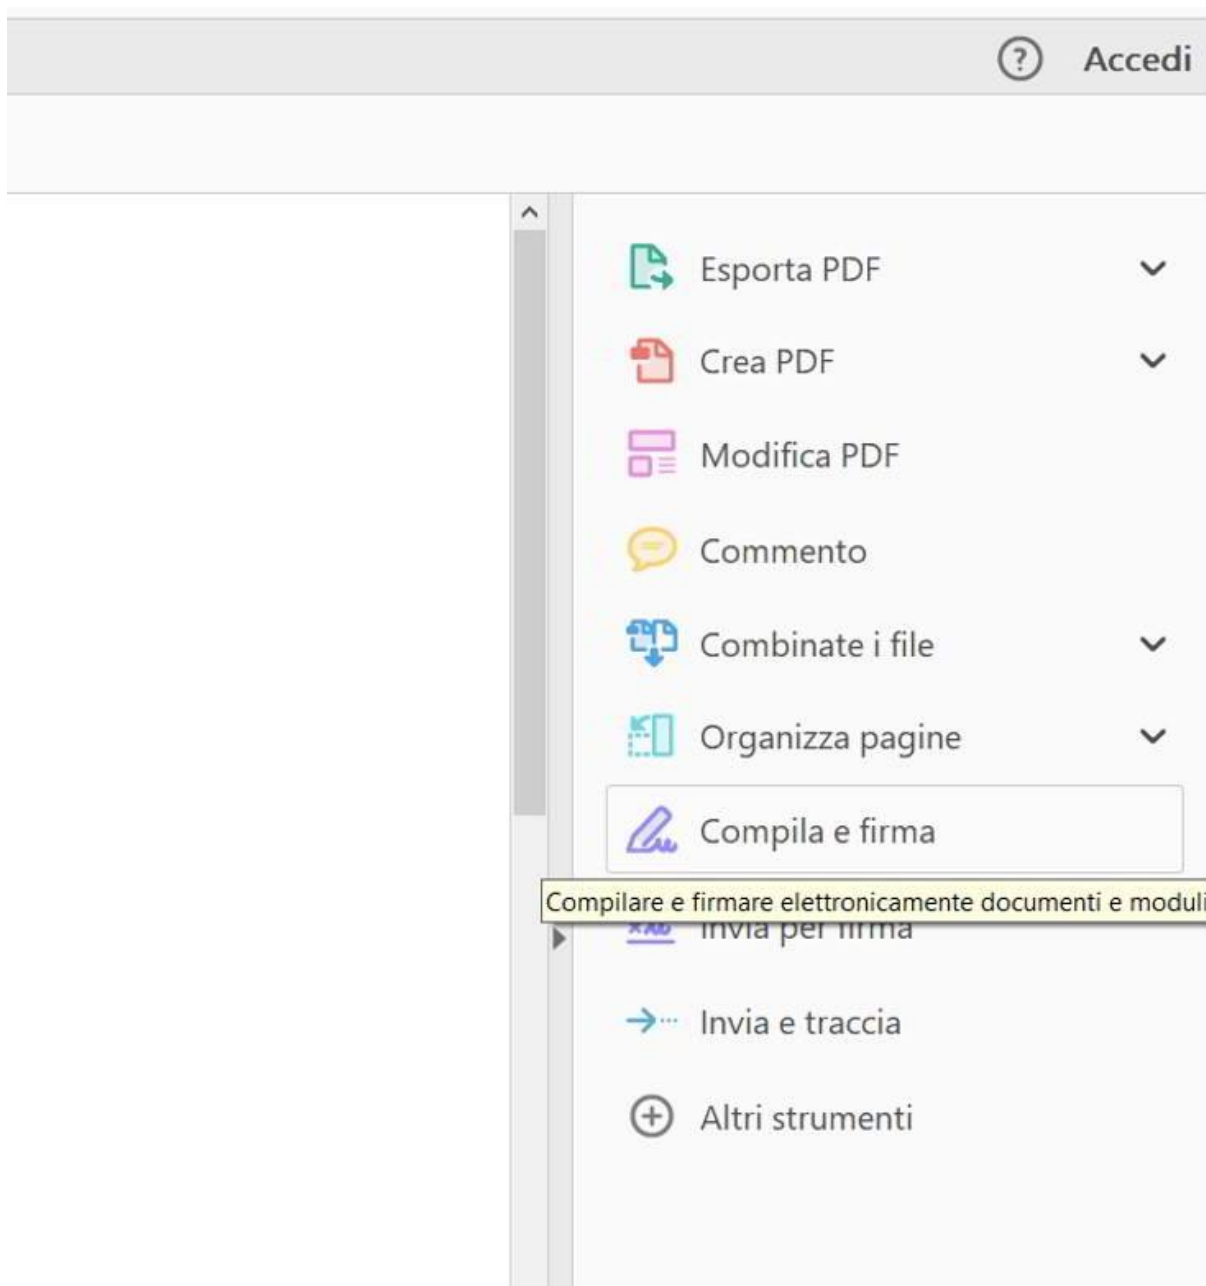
? Accedi

Esporta PDF

Crea PDF

Modifica PDF

Commento

Combinate i file

Organizza pagine

Compila e firma

Compilare e firmare elettronicamente documenti e moduli

Invia per firma

Invia e traccia

Altri strumenti